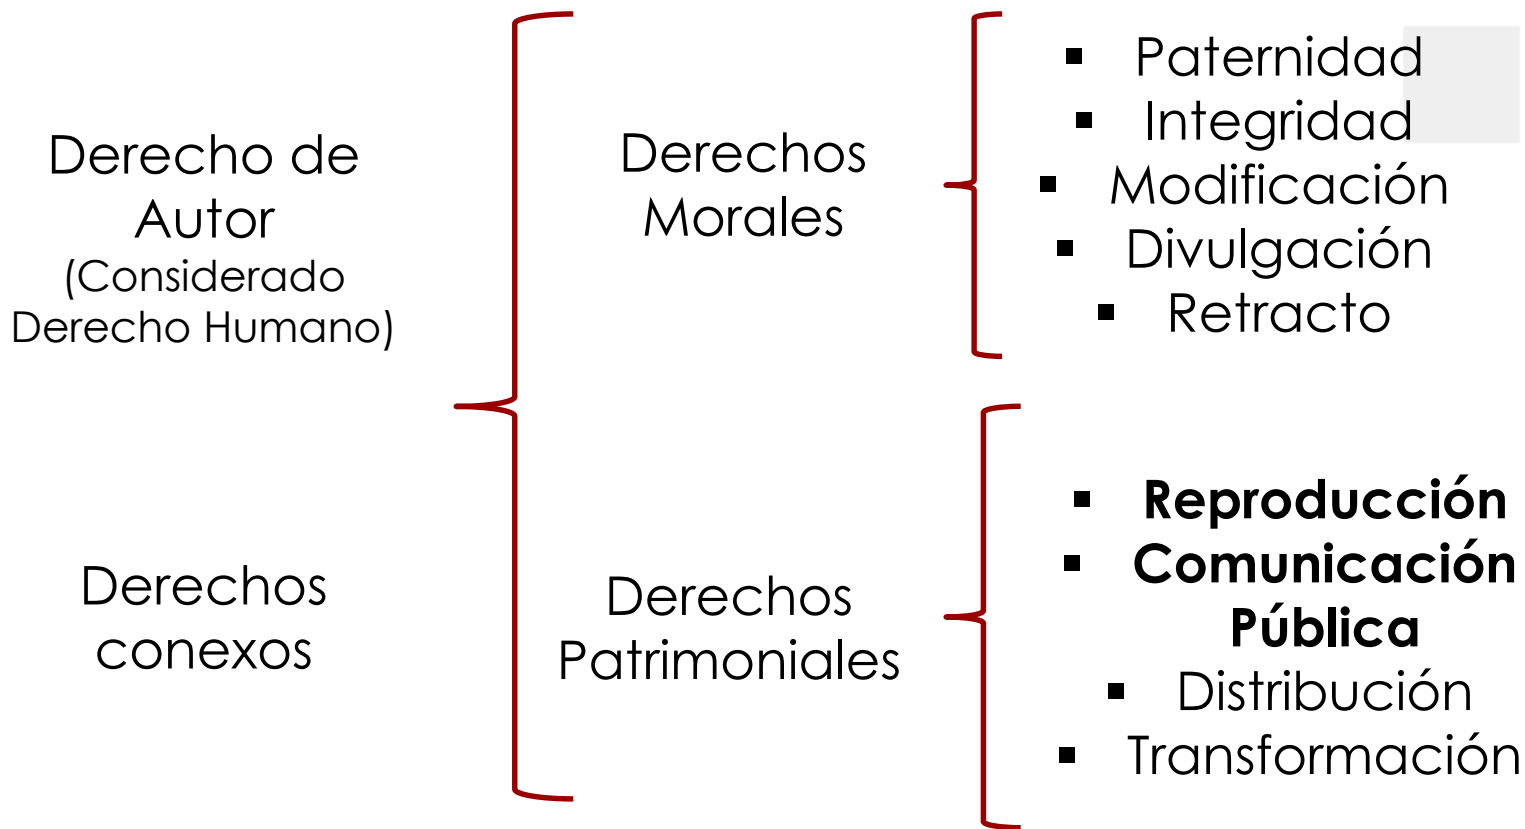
Derecho de Autor
(Considerado Derecho Humano)

Derechos conexos

Derechos Morales

Derechos Patrimoniales

- Paternidad
- Integridad
- Modificación
- Divulgación
- Retracto

- **Reproducción**
- **Comunicación Pública**
- Distribución
- Transformación